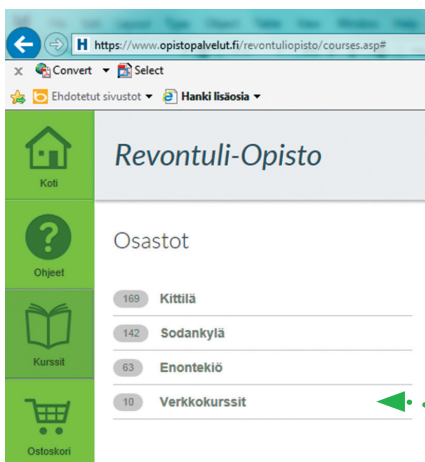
https://www.opistopalvelut.fi/revontuliopisto/courses.asp#

Convert ▾ Select

Ehdotetut sivustot ▾ Hanki lisäosia ▾

Koti

Ohjeet

Kurssit

Ostoskori

Revontuli-Opisto

Osastot

169 Kittilä

142 Sodankylä

63 Enontekiö

10 Verkkokurssit